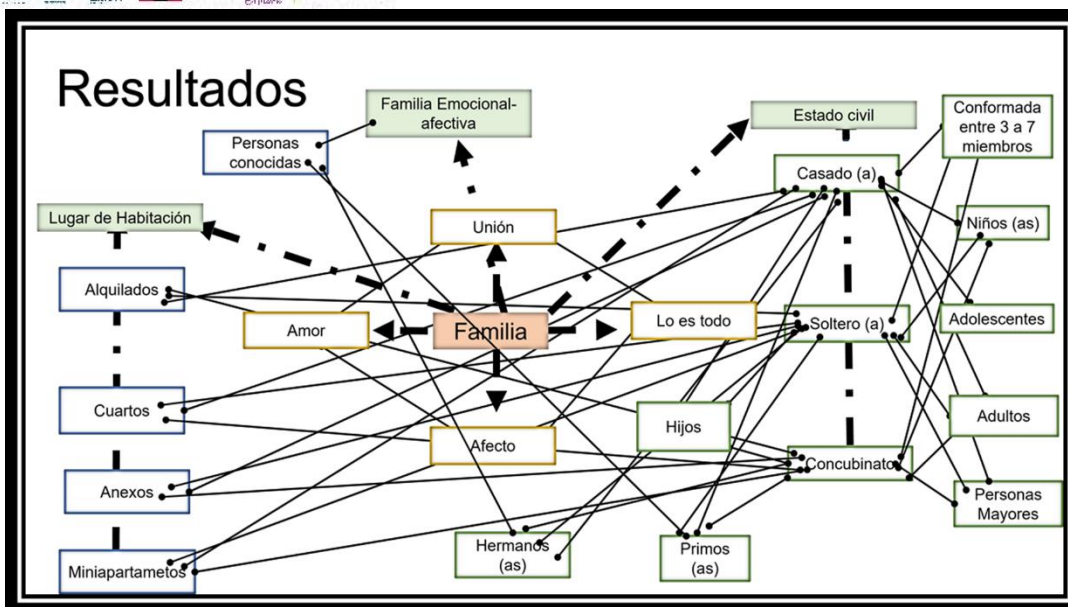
Resultados

Familia Emocional-afectiva

Personas conocidas

Estado civil

Conformada entre 3 a 7 miembros

Casado (a)

Lugar de Habitación

Unión

Niños (as)

Alquilados

Amor

Familia

Lo es todo

Soltero (a)

Adolescentes

Cuartos

Hijos

Adultos

Afecto

Concubinato

Anexos

Personas Mayores

Hermanos (as)

Primos (as)

Miniapartametos